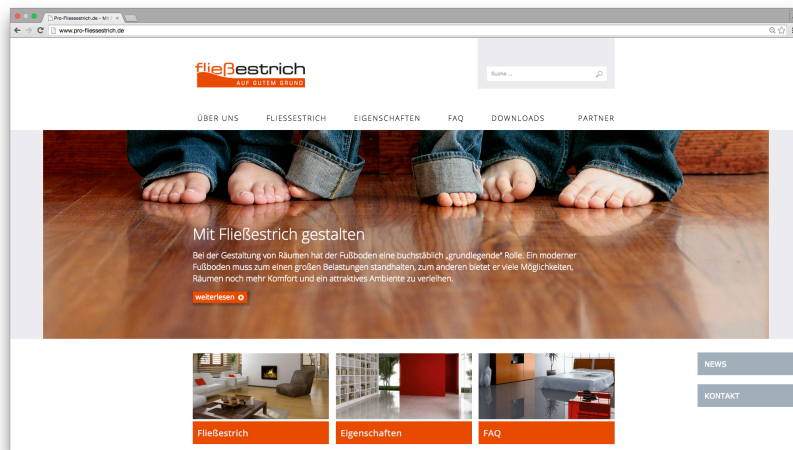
Pro-Fliessestrich.de - Mit

www.pro-fliessestrich.de

fließestrich
AUF GUTEM GRUND

Suche ...

ÜBER UNS FLIESSESTRICH EIGENSCHAFTEN FAQ DOWNLOADS PARTNER

Mit Fließestrich gestalten

Bei der Gestaltung von Räumen hat der Fußboden eine buchstäblich „grundlegende" Rolle. Ein moderner Fußboden muss zum einen großen Belastungen standhalten, zum anderen bietet er viele Möglichkeiten, Räumen noch mehr Komfort und ein attraktives Ambiente zu verleihen.

weiterlesen

NEWS

KONTAKT

Fließestrich

Eigenschaften

FAQ